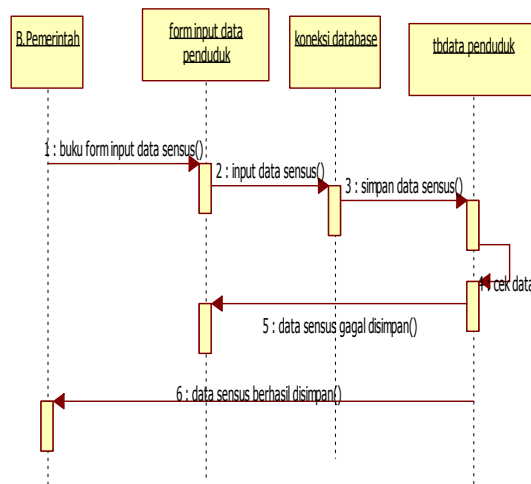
B.Pemerintah

form input data penduduk

koneksi database

tbdata penduduk

1 : buku form input data sensus()

2 : input data sensus()

3 : simpan data sensus()

4 : cek data

5 : data sensus gagal disimpan()

6 : data sensus berhasil disimpan()